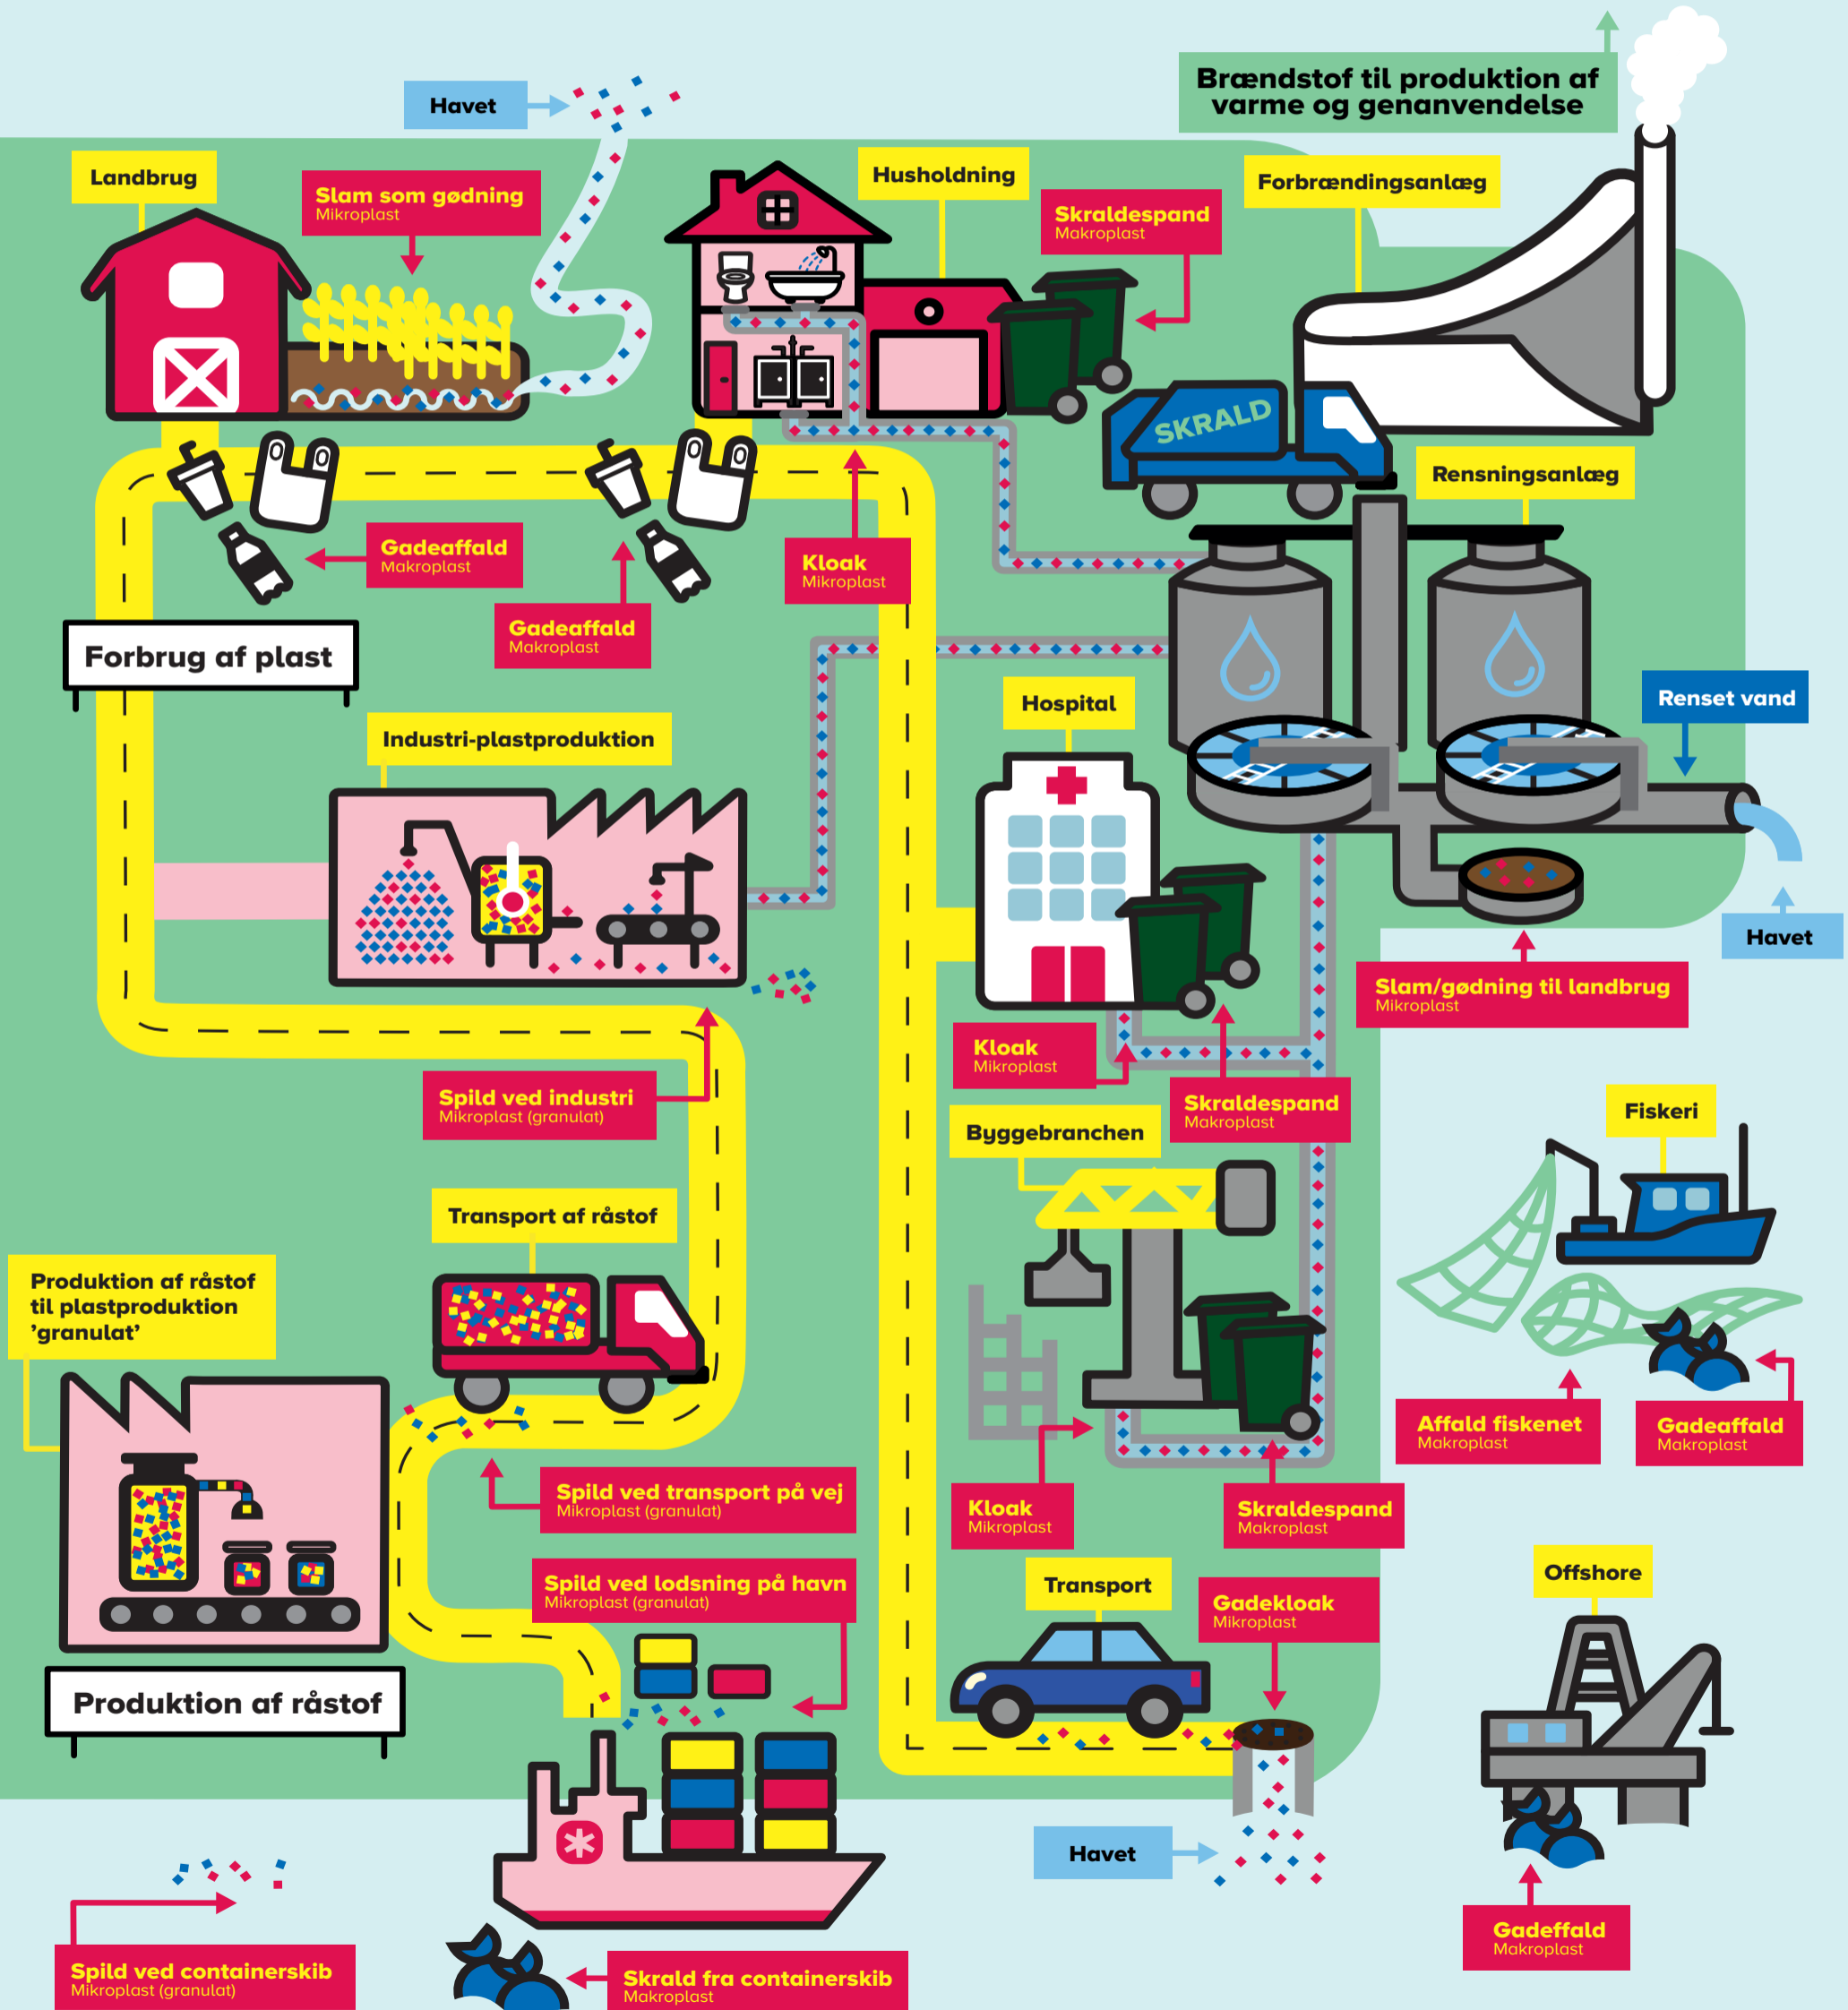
Havet

Brændstof til produktion af varme og genanvendelse

Landbrug

Slam som gødning
Mikroplast

Husholdning

Skraldespand
Makroplast

Forbrændingsanlæg

SKRALD

Rensningsanlæg

Gadeaffald
Makroplast

Gadeaffald
Makroplast

Kloak
Mikroplast

Forbrug af plast

Hospital

Renset vand

Industri-plastproduktion

Havet

Slam/gødning til landbrug
Mikroplast

Kloak
Mikroplast

Skraldespand
Makroplast

Spild ved industri
Mikroplast (granulat)

Byggebranchen

Fiskeri

Transport af råstof

Produktion af råstof til plastproduktion 'granulat'

Affald fiskenet
Makroplast

Gadeaffald
Makroplast

Spild ved transport på vej
Mikroplast (granulat)

Kloak
Mikroplast

Skraldespand
Makroplast

Spild ved lodsning på havn
Mikroplast (granulat)

Transport

Gadekloak
Mikroplast

Offshore

Produktion af råstof

Havet

Spild ved containerskib
Mikroplast (granulat)

Skrald fra containerskib
Makroplast

Gadeffald
Makroplast